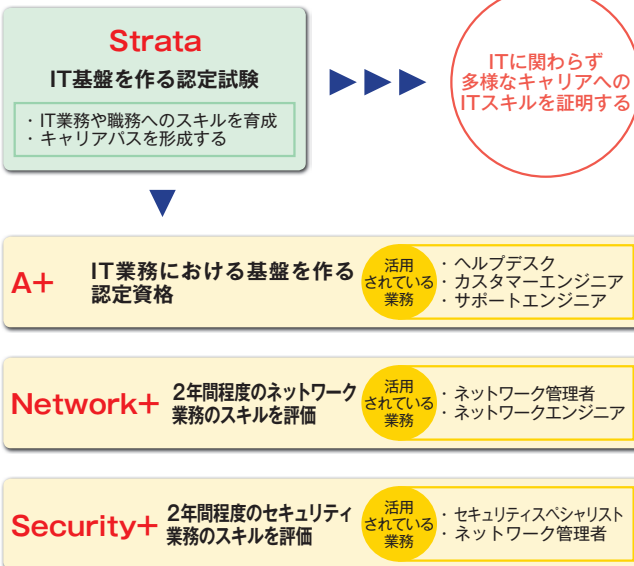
Strata
IT基盤を作る認定試験

・IT業務や職務へのスキルを育成
・キャリアパスを形成する

ITに関わらず
多様なキャリアへの
ITスキルを証明する

A+
IT業務における基盤を作る認定資格
活用されている業務
・ヘルプデスク
・カスタマーエンジニア
・サポートエンジニア

Network+
2年間程度のネットワーク業務のスキルを評価
活用されている業務
・ネットワーク管理者
・ネットワークエンジニア

Security+
2年間程度のセキュリティ業務のスキルを評価
活用されている業務
・セキュリティスペシャリスト
・ネットワーク管理者